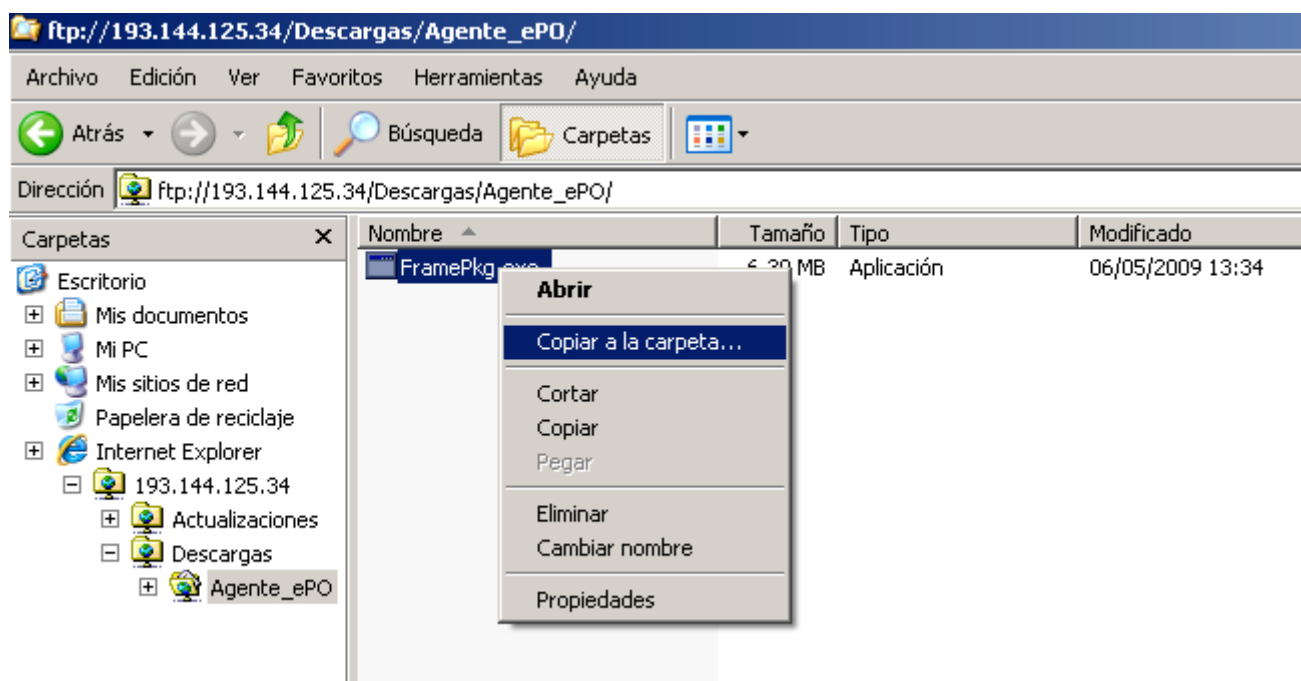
ftp://193.144.125.34/Descargas/Agente_ePO/

Archivo Edición Ver Favoritos Herramientas Ayuda

Atrás Búsqueda Carpetas

Dirección ftp://193.144.125.34/Descargas/Agente_ePO/

Carpetas ×

Escritorio
Mis documentos
Mi PC
Mis sitios de red
Papelera de reciclaje
Internet Explorer
193.144.125.34
Actualizaciones
Descargas
Agente_ePO

| Nombre | Tamaño | Tipo | Modificado |
|---|---|---|---|
| FramePkg.exe | 6,30 MB | Aplicación | 06/05/2009 13:34 |

Abrir
Copiar a la carpeta...
Cortar
Copiar
Pegar
Eliminar
Cambiar nombre
Propiedades